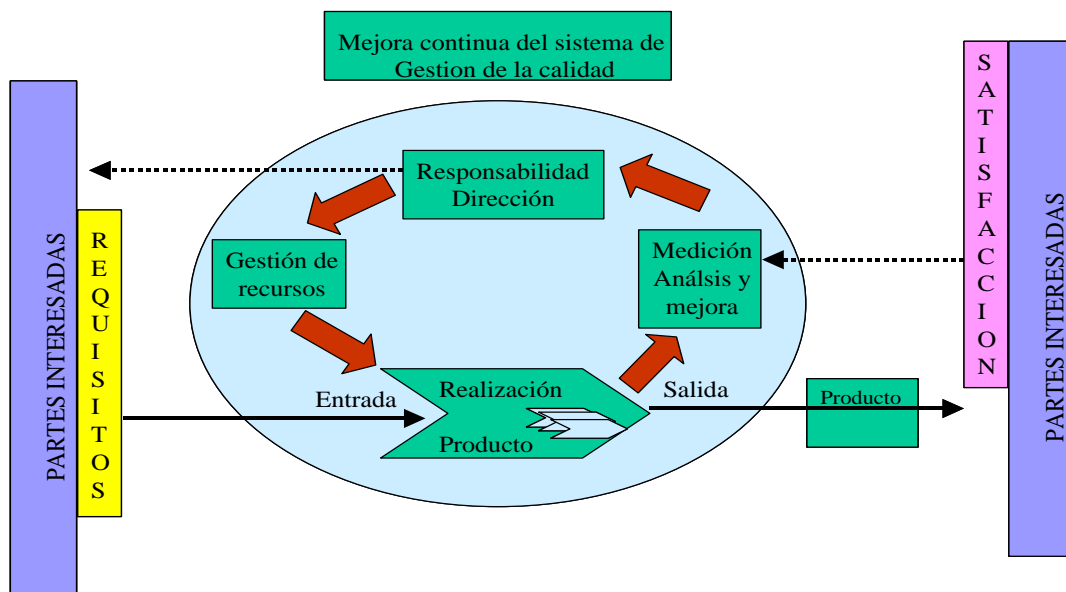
Mejora continua del sistema de Gestion de la calidad

PARTES INTERESADAS

R E Q U I S I T O S

Responsabilidad Dirección

Gestión de recursos

Medición Análsis y mejora

Entrada

Realización Producto

Salida

Producto

S A T I S F A C C I O N

PARTES INTERESADAS